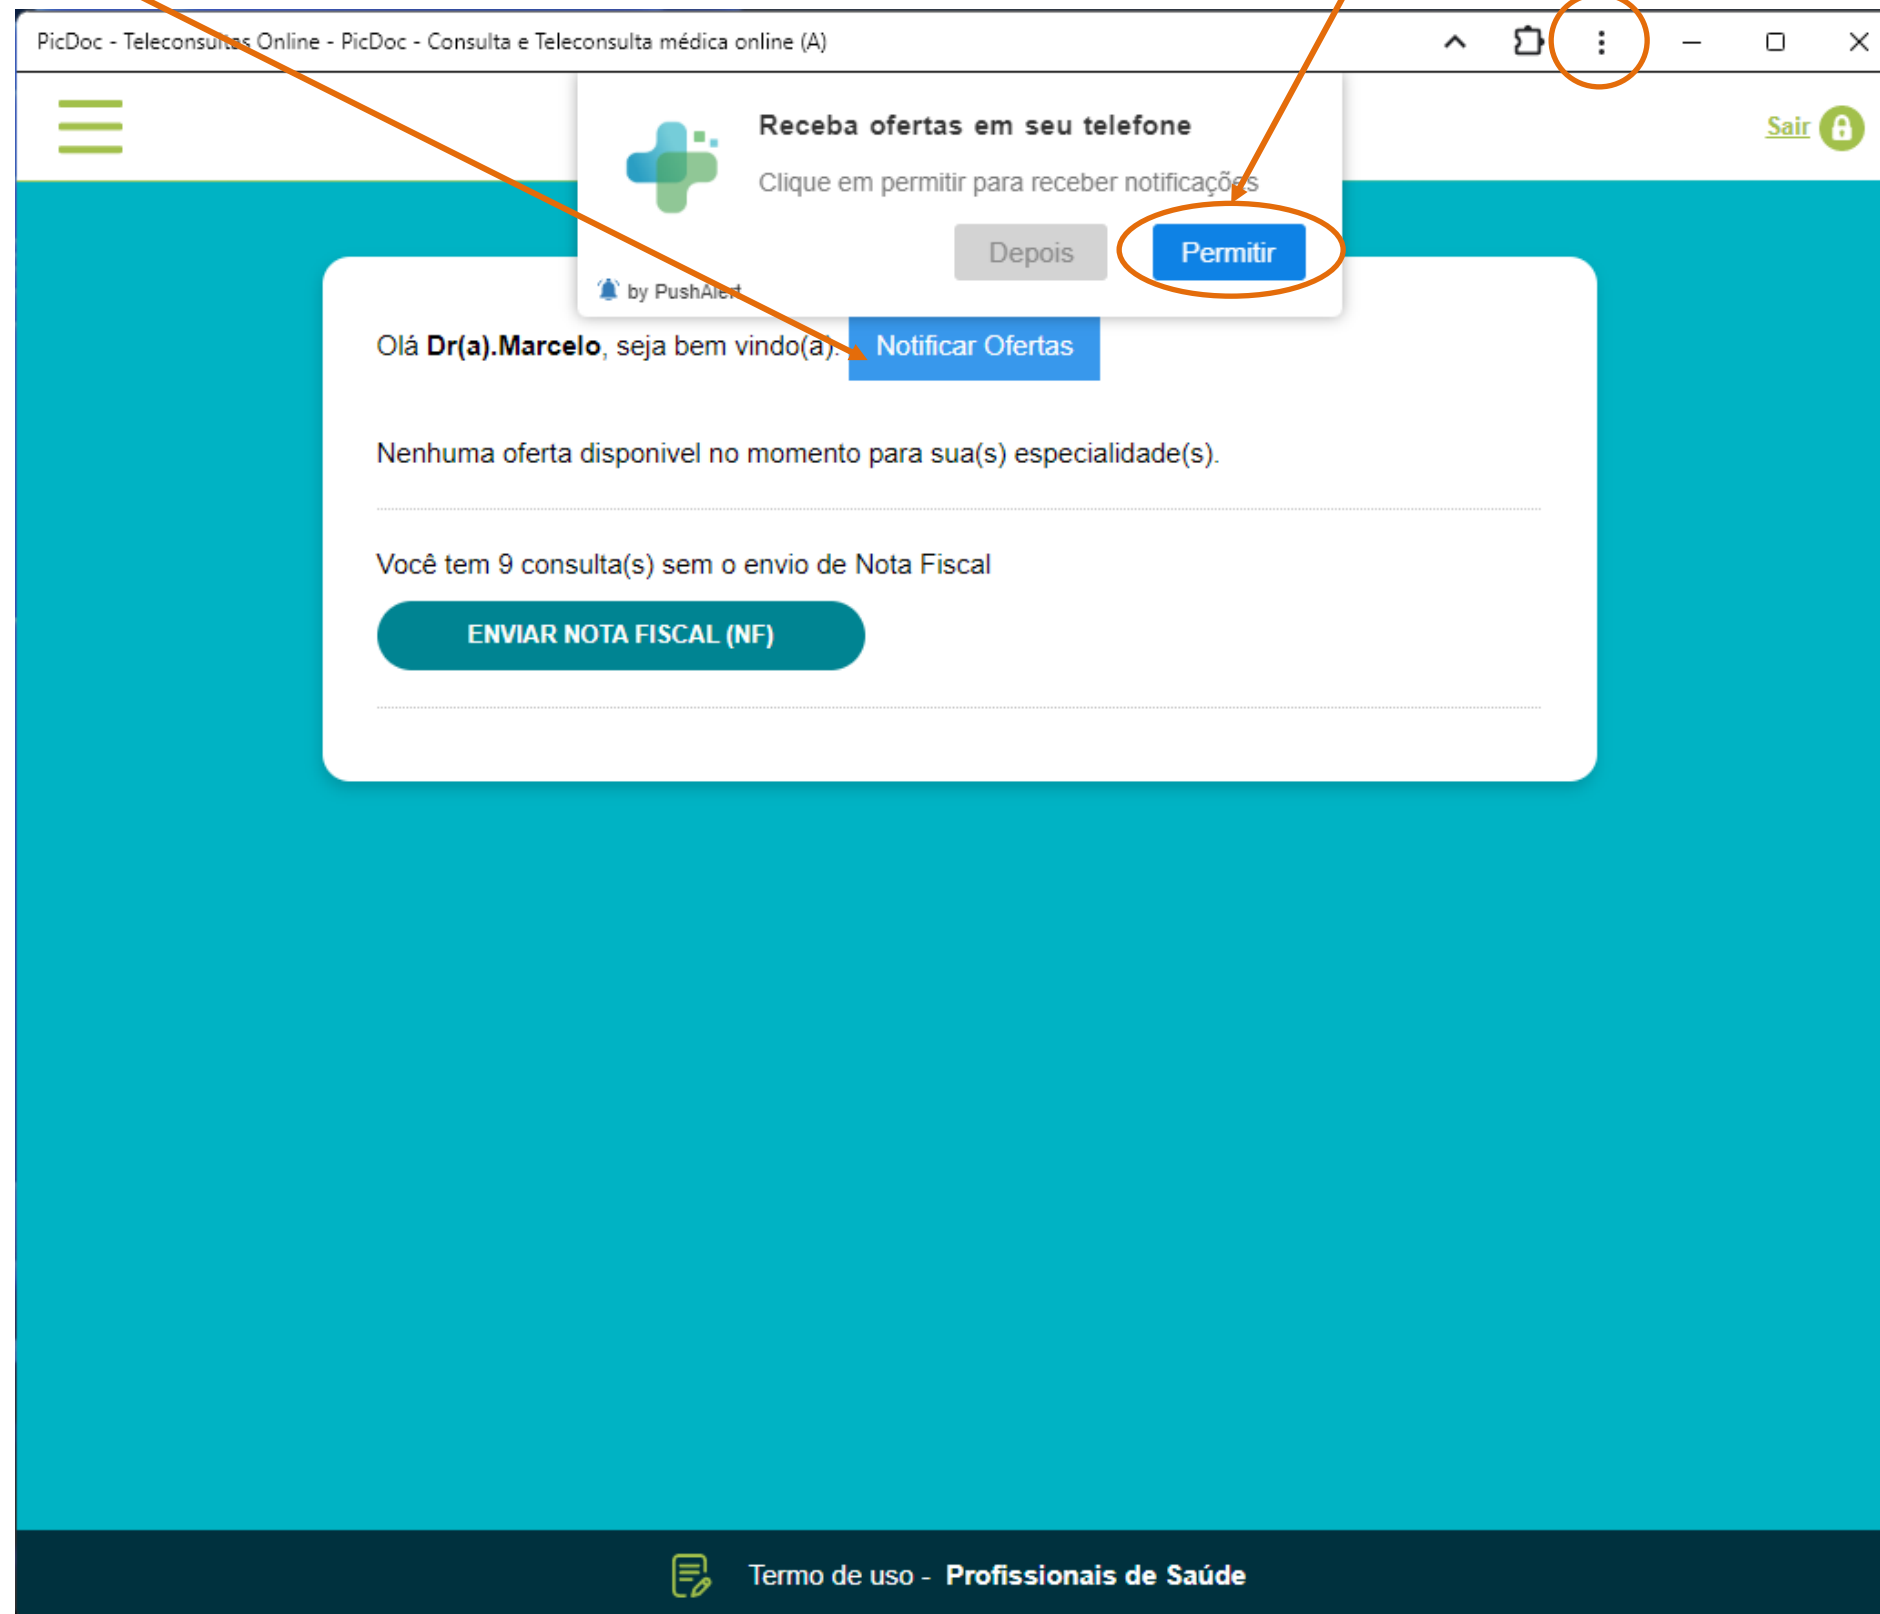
PicDoc - Teleconsultas Online - PicDoc - Consulta e Teleconsulta médica online (A)

Receba ofertas em seu telefone

Clique em permitir para receber notificações

Depois

Permitir

by PushAlert

Sair

Olá **Dr(a).Marcelo**, seja bem vindo(a). Notificar Ofertas

Nenhuma oferta disponivel no momento para sua(s) especialidade(s).

Você tem 9 consulta(s) sem o envio de Nota Fiscal

ENVIAR NOTA FISCAL (NF)

Termo de uso - **Profissionais de Saúde**